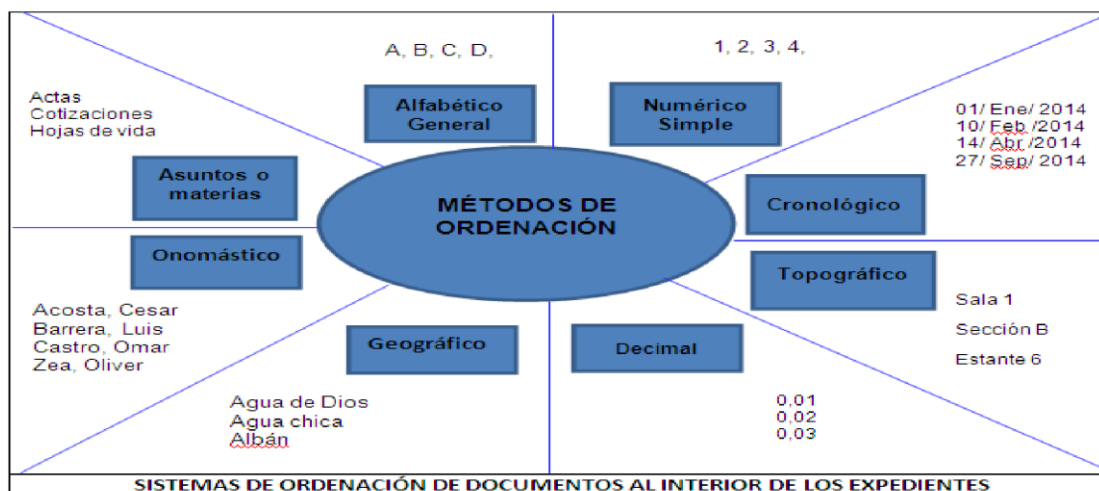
A, B, C, D,

1, 2, 3, 4,

Actas
Cotizaciones
Hojas de vida

Alfabético General

Numérico Simple

01/ Ene/ 2014
10/ Feb /2014
14/ Abr /2014
27/ Sep/ 2014

Asuntos o materias

MÉTODOS DE ORDENACIÓN

Cronológico

Onomástico

Topográfico

Acosta, Cesar
Barrera, Luis
Castro, Omar
Zea, Oliver

Geográfico

Decimal

Sala 1
Sección B
Estante 6

Agua de Dios
Agua chica
Albán

0,01
0,02
0,03

SISTEMAS DE ORDENACIÓN DE DOCUMENTOS AL INTERIOR DE LOS EXPEDIENTES